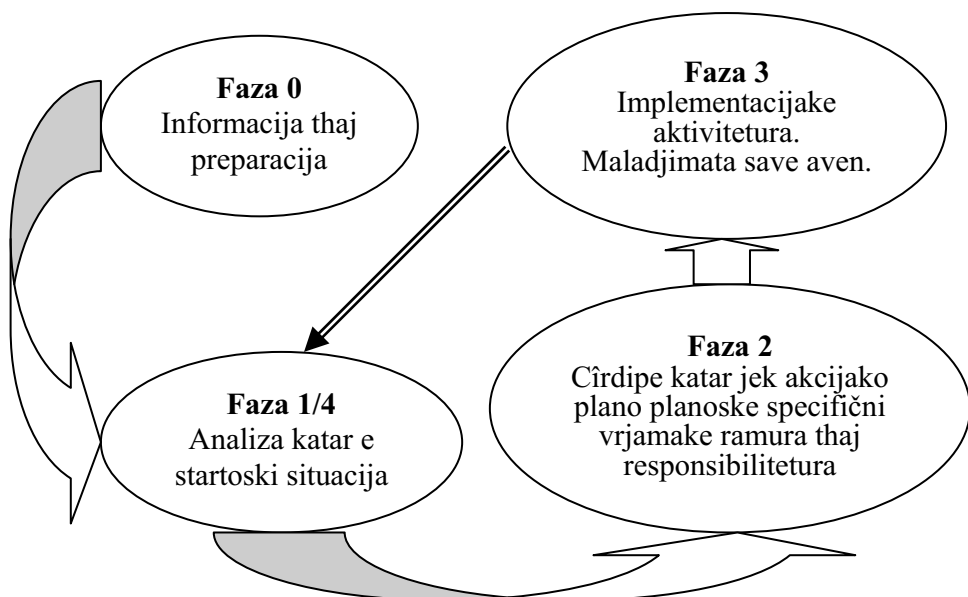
**Faza 0**
Informacija thaj preparacija

**Faza 3**
Implementacijake aktivitetura.
Maladjimata save aven.

**Faza 2**
Cîrdipe katar jek akcijako plano planoske specifični vrjamake ramura thaj responsibilitetura

**Faza 1/4**
Analiza katar e startoski situacija